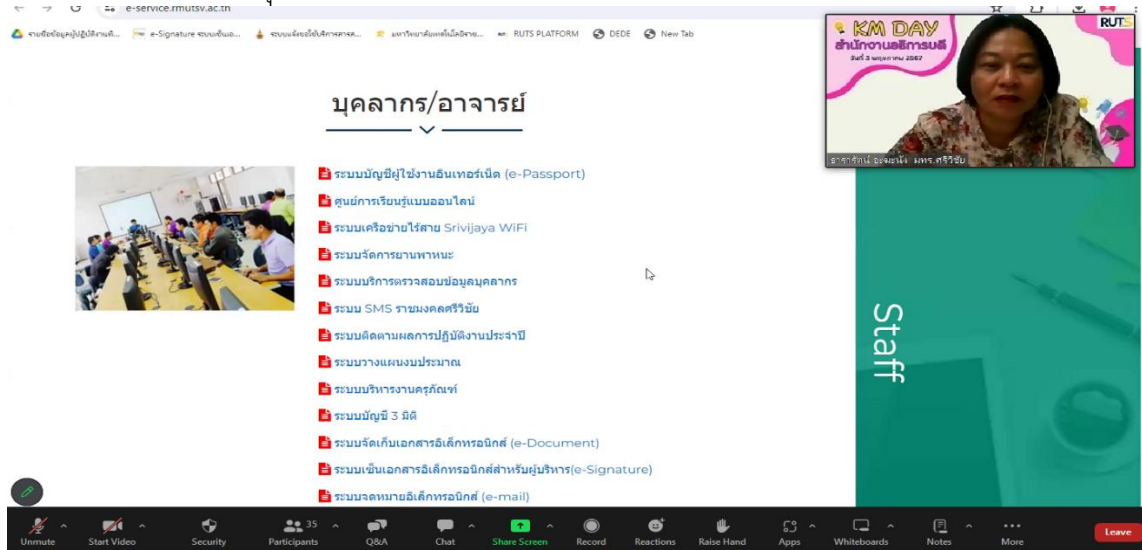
e-service.rmutsv.ac.th

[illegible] e-Signature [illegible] RUTS PLATFORM DEDE New Tab

KM DAY
สำนักงานอธิการบดี
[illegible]
RUTS

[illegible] มทร.ศรีวิชัย

บุคลากร/อาจารย์

ระบบบัญชีผู้ใช้งานอินเทอร์เน็ต (e-Passport)
ศูนย์การเรียนรู้แบบออนไลน์
ระบบเครือข่ายไร้สาย Srivijaya WiFi
ระบบจัดการยานพาหนะ
ระบบบริการตรวจสอบข้อมูลบุคลากร
ระบบ SMS ราชมงคลศรีวิชัย
ระบบติดตามผลการปฏิบัติงานประจำปี
ระบบวางแผนงบประมาณ
ระบบบริหารงานครุภัณฑ์
ระบบบัญชี 3 มิติ
ระบบจัดเก็บเอกสารอิเล็กทรอนิกส์ (e-Document)
ระบบเซ็นเอกสารอิเล็กทรอนิกส์สำหรับผู้บริหาร(e-Signature)
ระบบจดหมายอิเล็กทรอนิกส์ (e-mail)

Staff

Unmute Start Video Security 35 Participants Q&A Chat Share Screen Record Reactions Raise Hand Apps Whiteboards Notes More Leave